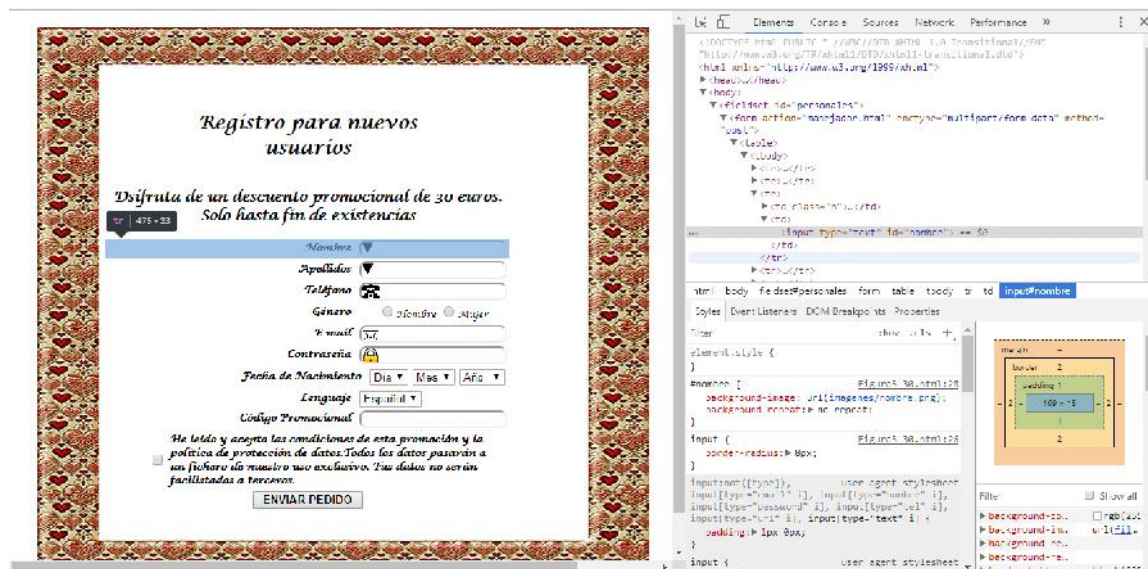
Registro para nuevos usuarios

Disfruta de un descuento promocional de 30 euros. Solo hasta fin de existencias

tr | 475 × 23

Nombre

Apellidos

Teléfono

Género ○ Hombre ○ Mujer

E-mail

Contraseña

Fecha de Nacimiento Día ▾ Mes ▾ Año ▾

Lenguaje Español ▾

Código Promocional

He leído y acepto las condiciones de esta promoción y la política de protección de datos.Todos los datos pasarán a un fichero de nuestro uso exclusivo. Tus datos no serán facilitados a terceros.

ENVIAR PEDIDO

Elements Console Sources Network Performance »

<!DOCTYPE html PUBLIC "-//W3C//DTD XHTML 1.0 Transitional//EN" "http://www.w3.org/TR/xhtml1/DTD/xhtml1-transitional.dtd">
<html xmlns="http://www.w3.org/1999/xhtml">
▶<head>…</head>
▼<body>
▼<fieldset id="personales">
▼<form action="manejador.html" enctype="multipart/form-data" method="post">
▼<table>
▼<tbody>
▶<tr>…</tr>
▶<tr>…</tr>
▼<tr>
▶<td class="b">…</td>
▼<td>
<input type="text" id="nombre"> == $0
</td>
</tr>
▶<tr>…</tr>

html body fieldset#personales form table tbody tr td input#nombre

Styles Event Listeners DOM Breakpoints Properties

Filter :hov .cls +

element.style {
}

#nombre { Figura5.30.html:28
background-image: url(imagenes/nombre.png);
background-repeat: no-repeat;
}

input { Figura5.30.html:26
border-radius: ▶ 8px;
}

input:not([type]), user agent stylesheet
input[type="email" i], input[type="number" i], input[type="password" i], input[type="tel" i], input[type="url" i], input[type="text" i] {
padding: ▶ 1px 0px;
}

input { user agent stylesheet

margin –
border 2
padding 1
– 2 – 169 × 15 – 2 –
1
2

Filter Show all
▶ background-co… rgb(255
▶ background-im… url(fil…
▶ background-or…
▶ background-re…